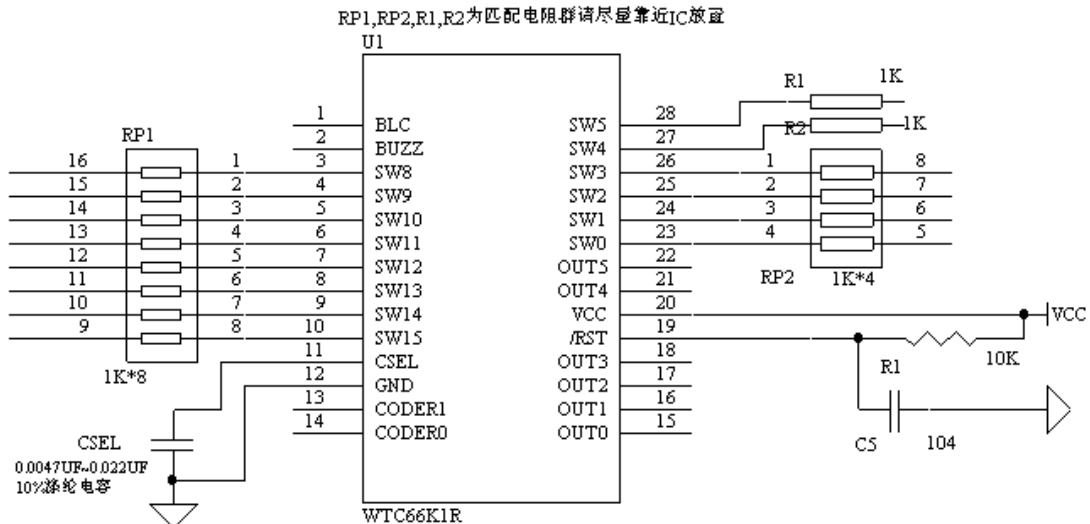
RP1,RP2,R1,R2为匹配电阻群请尽量靠近IC放置

U1

| | | | |
|---|---|---|---|
| 1 | BLC | SW5 | 28 |
| 2 | BUZZ | SW4 | 27 |
| 3 | SW8 | SW3 | 26 |
| 4 | SW9 | SW2 | 25 |
| 5 | SW10 | SW1 | 24 |
| 6 | SW11 | SW0 | 23 |
| 7 | SW12 | OUT5 | 22 |
| 8 | SW13 | OUT4 | 21 |
| 9 | SW14 | VCC | 20 |
| 10 | SW15 | /RST | 19 |
| 11 | CSEL | OUT3 | 18 |
| 12 | GND | OUT2 | 17 |
| 13 | CODER1 | OUT1 | 16 |
| 14 | CODER0 | OUT0 | 15 |

WTC66K1R

RP1
16 1
15 2
14 3
13 4
12 5
11 6
10 7
9 8
1K*8

R1 1K
R2 1K

1 8
2 7
3 6
4 5
RP2 1K*4

VCC
10K
R1
C5 104

CSEL
0.0047UF~0.022UF
10%涤纶电容